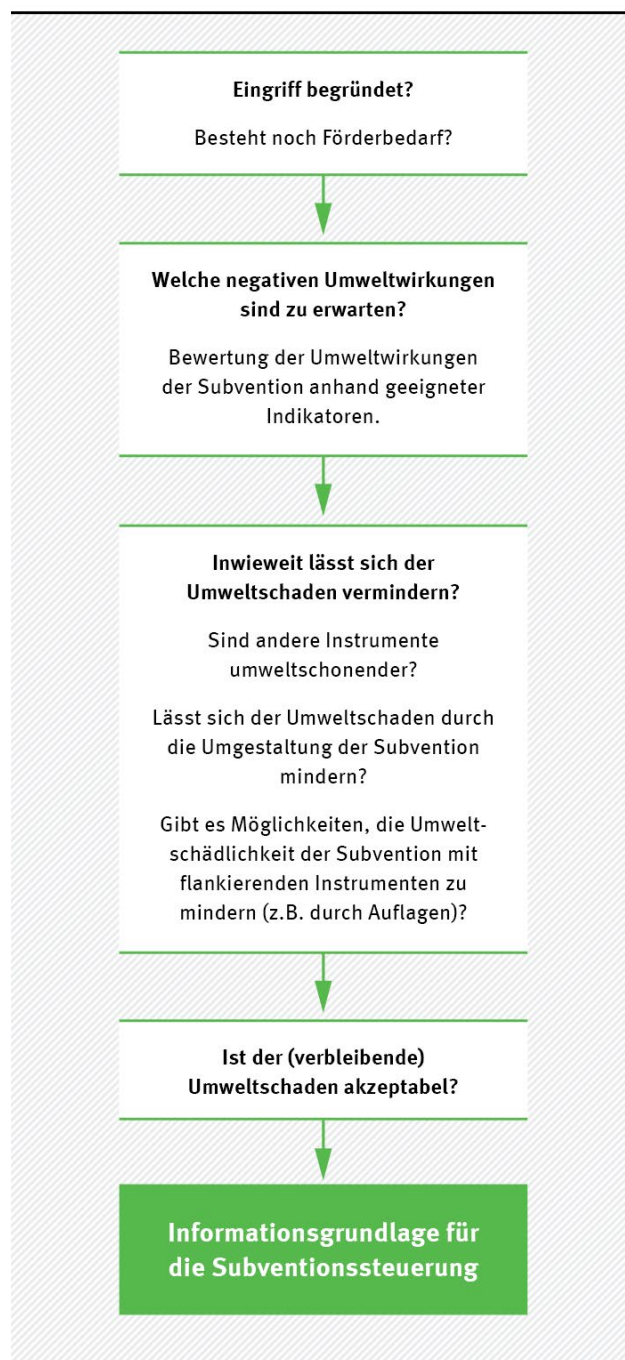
Eingriff begründet?

Besteht noch Förderbedarf?

Welche negativen Umweltwirkungen sind zu erwarten?

Bewertung der Umweltwirkungen der Subvention anhand geeigneter Indikatoren.

Inwieweit lässt sich der Umweltschaden vermindern?

Sind andere Instrumente umweltschonender?

Lässt sich der Umweltschaden durch die Umgestaltung der Subvention mindern?

Gibt es Möglichkeiten, die Umweltschädlichkeit der Subvention mit flankierenden Instrumenten zu mindern (z.B. durch Auflagen)?

Ist der (verbleibende) Umweltschaden akzeptabel?

Informationsgrundlage für die Subventionssteuerung